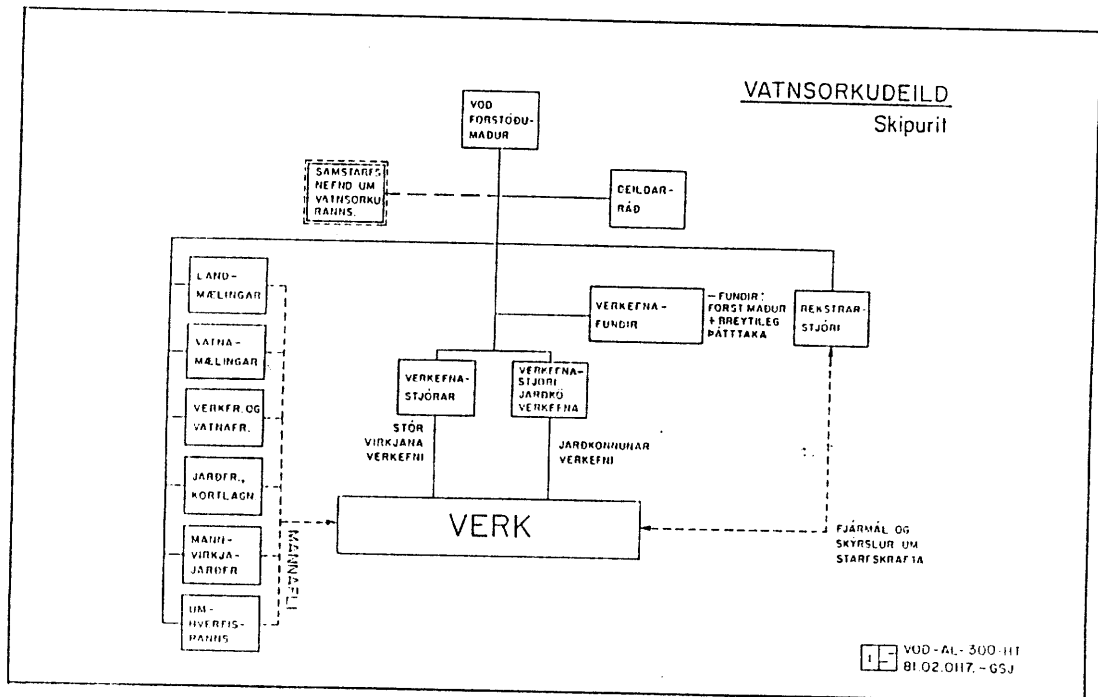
VATNSORKUDEILD
Skipurit

VOD FORSTÖÐU-MAÐUR

SAMSTARFS NEFND UM VATNSORKU RANNS.

DEILDAR-RÁÐ

LAND-MÆLINGAR

VATNA-MÆLINGAR

VERKFR. OG VATNAFR.

JARÐFR., KORTLAGN

MANN-VIRKJA-JARÐFR

UM-HVERFIS-RANNS

MANNAFLI

VERKEFNA-FUNDIR

-FUNDIR: FORST.MAÐUR + BREYTILEG ÞÁTTTAKA

REKSTRAR-STJÓRI

VERKEFNA-STJÓRAR

VERKEFNA-STJÓRI JARÐKÖ VERKEFNA

STÓR VIRKJANA VERKEFNI

JARÐKONNUNAR VERKEFNI

VERK

FJÁRMÁL OG SKÝRSLUR UM STARFSKRAFTA

VOD-AL-300-HT
81.02.0117.-GSJ